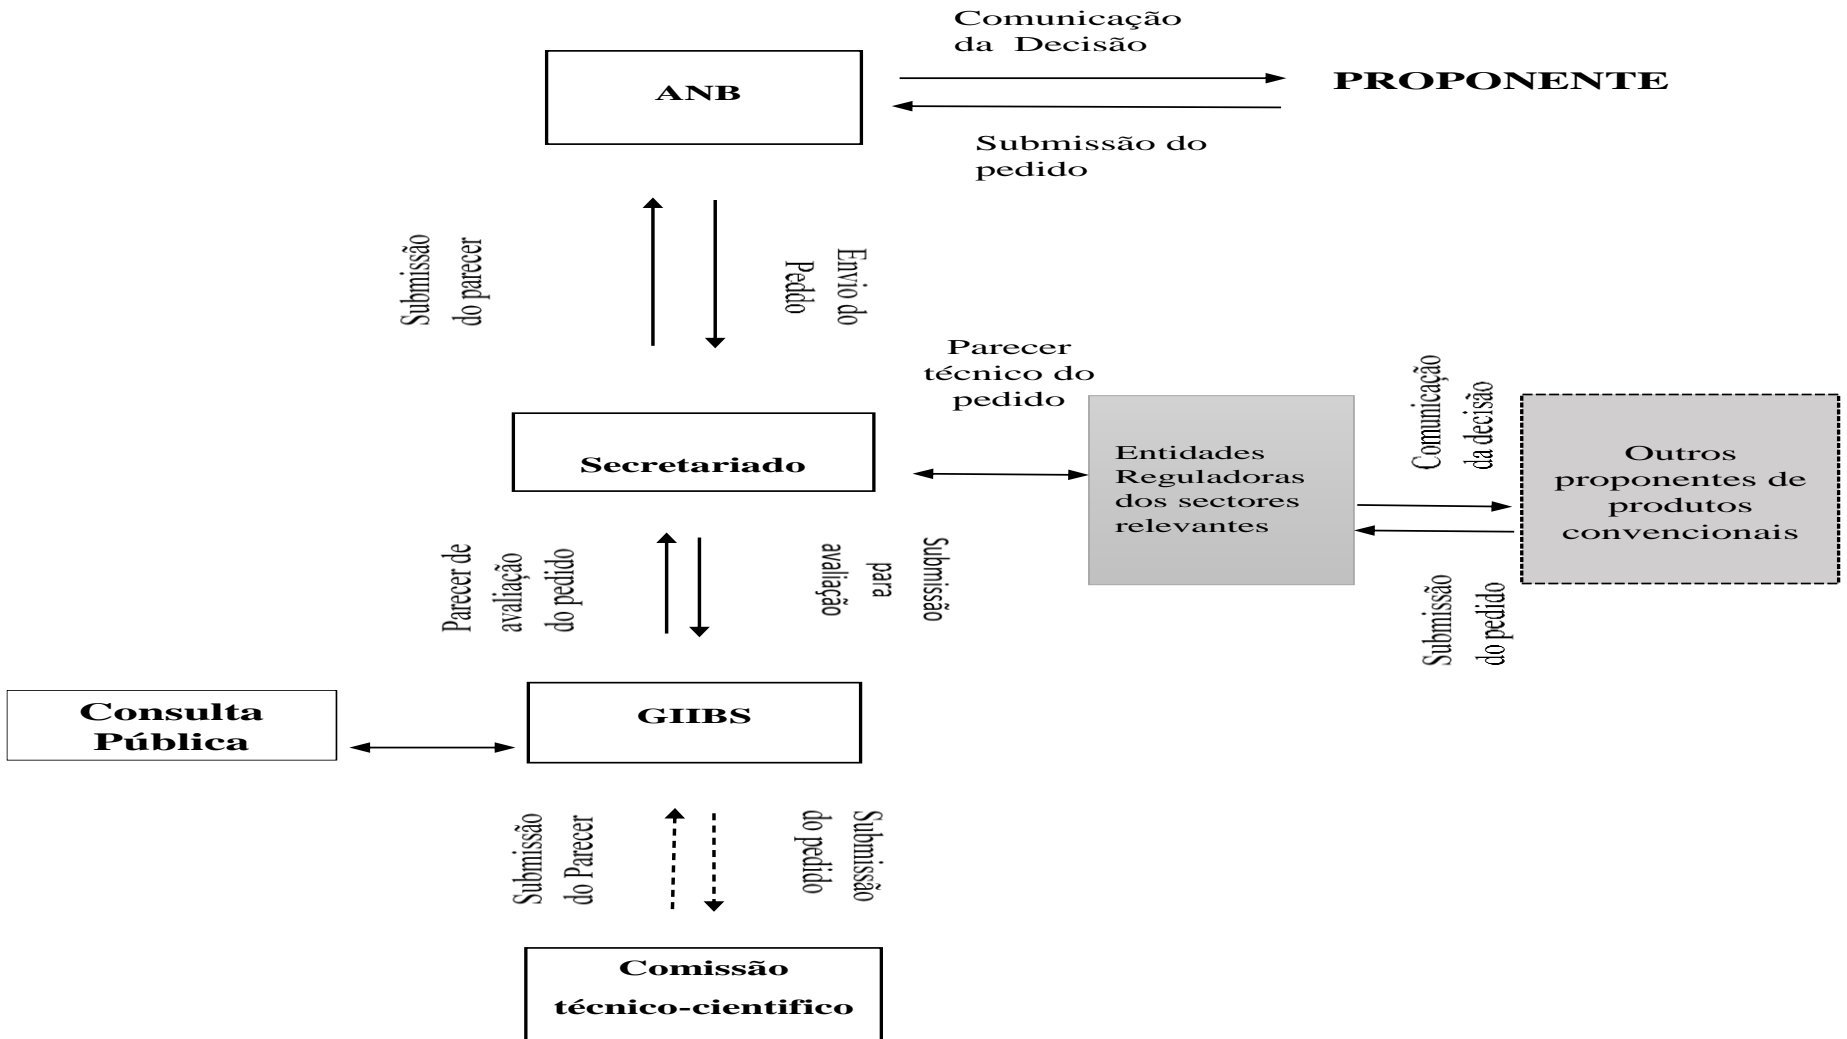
Comunicação da Decisão

ANB

PROPONENTE

Submissão do pedido

Submissão do parecer

Envio do Pedido

Parecer técnico do pedido

Secretariado

Entidades Reguladoras dos sectores relevantes

Comunicação da decisão

Outros proponentes de produtos convencionais

Submissão do pedido

Parecer de avaliação do pedido

Submissão para avaliação

Consulta Pública

GIIBS

Submissão do Parecer

Submissão do pedido

Comissão técnico-cientifico